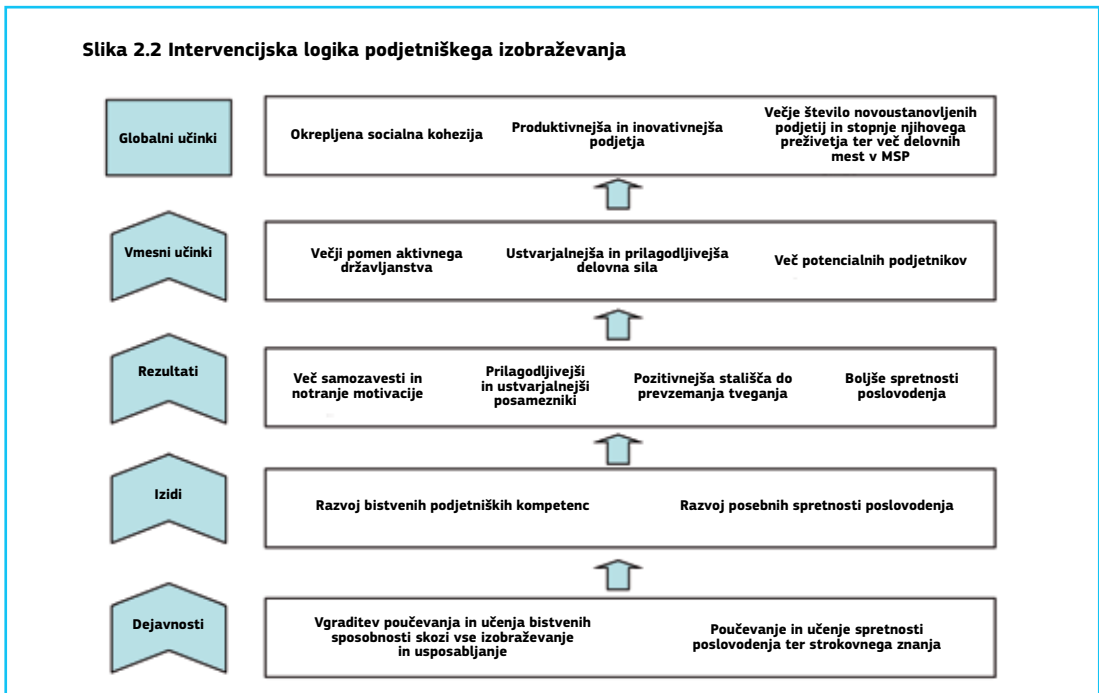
Slika 2.2 Intervencijska logika podjetniškega izobraževanja

Globalni učinki

Okrepljena socialna kohezija

Produktivnejša in inovativnejša podjetja

Večje število novoustanovljenih podjetij in stopnje njihovega preživetja ter več delovnih mest v MSP

Vmesni učinki

Večji pomen aktivnega državljanstva

Ustvarjalnejša in prilagodljivejša delovna sila

Več potencialnih podjetnikov

Rezultati

Več samozavesti in notranje motivacije

Prilagodljivejši in ustvarjalnejši posamezniki

Pozitivnejša stališča do prevzemanja tveganja

Boljše spretnosti poslovodenja

Izidi

Razvoj bistvenih podjetniških kompetenc

Razvoj posebnih spretnosti poslovodenja

Dejavnosti

Vgraditev poučevanja in učenja bistvenih sposobnosti skozi vse izobraževanje in usposabljanje

Poučevanje in učenje spretnosti poslovodenja ter strokovnega znanja